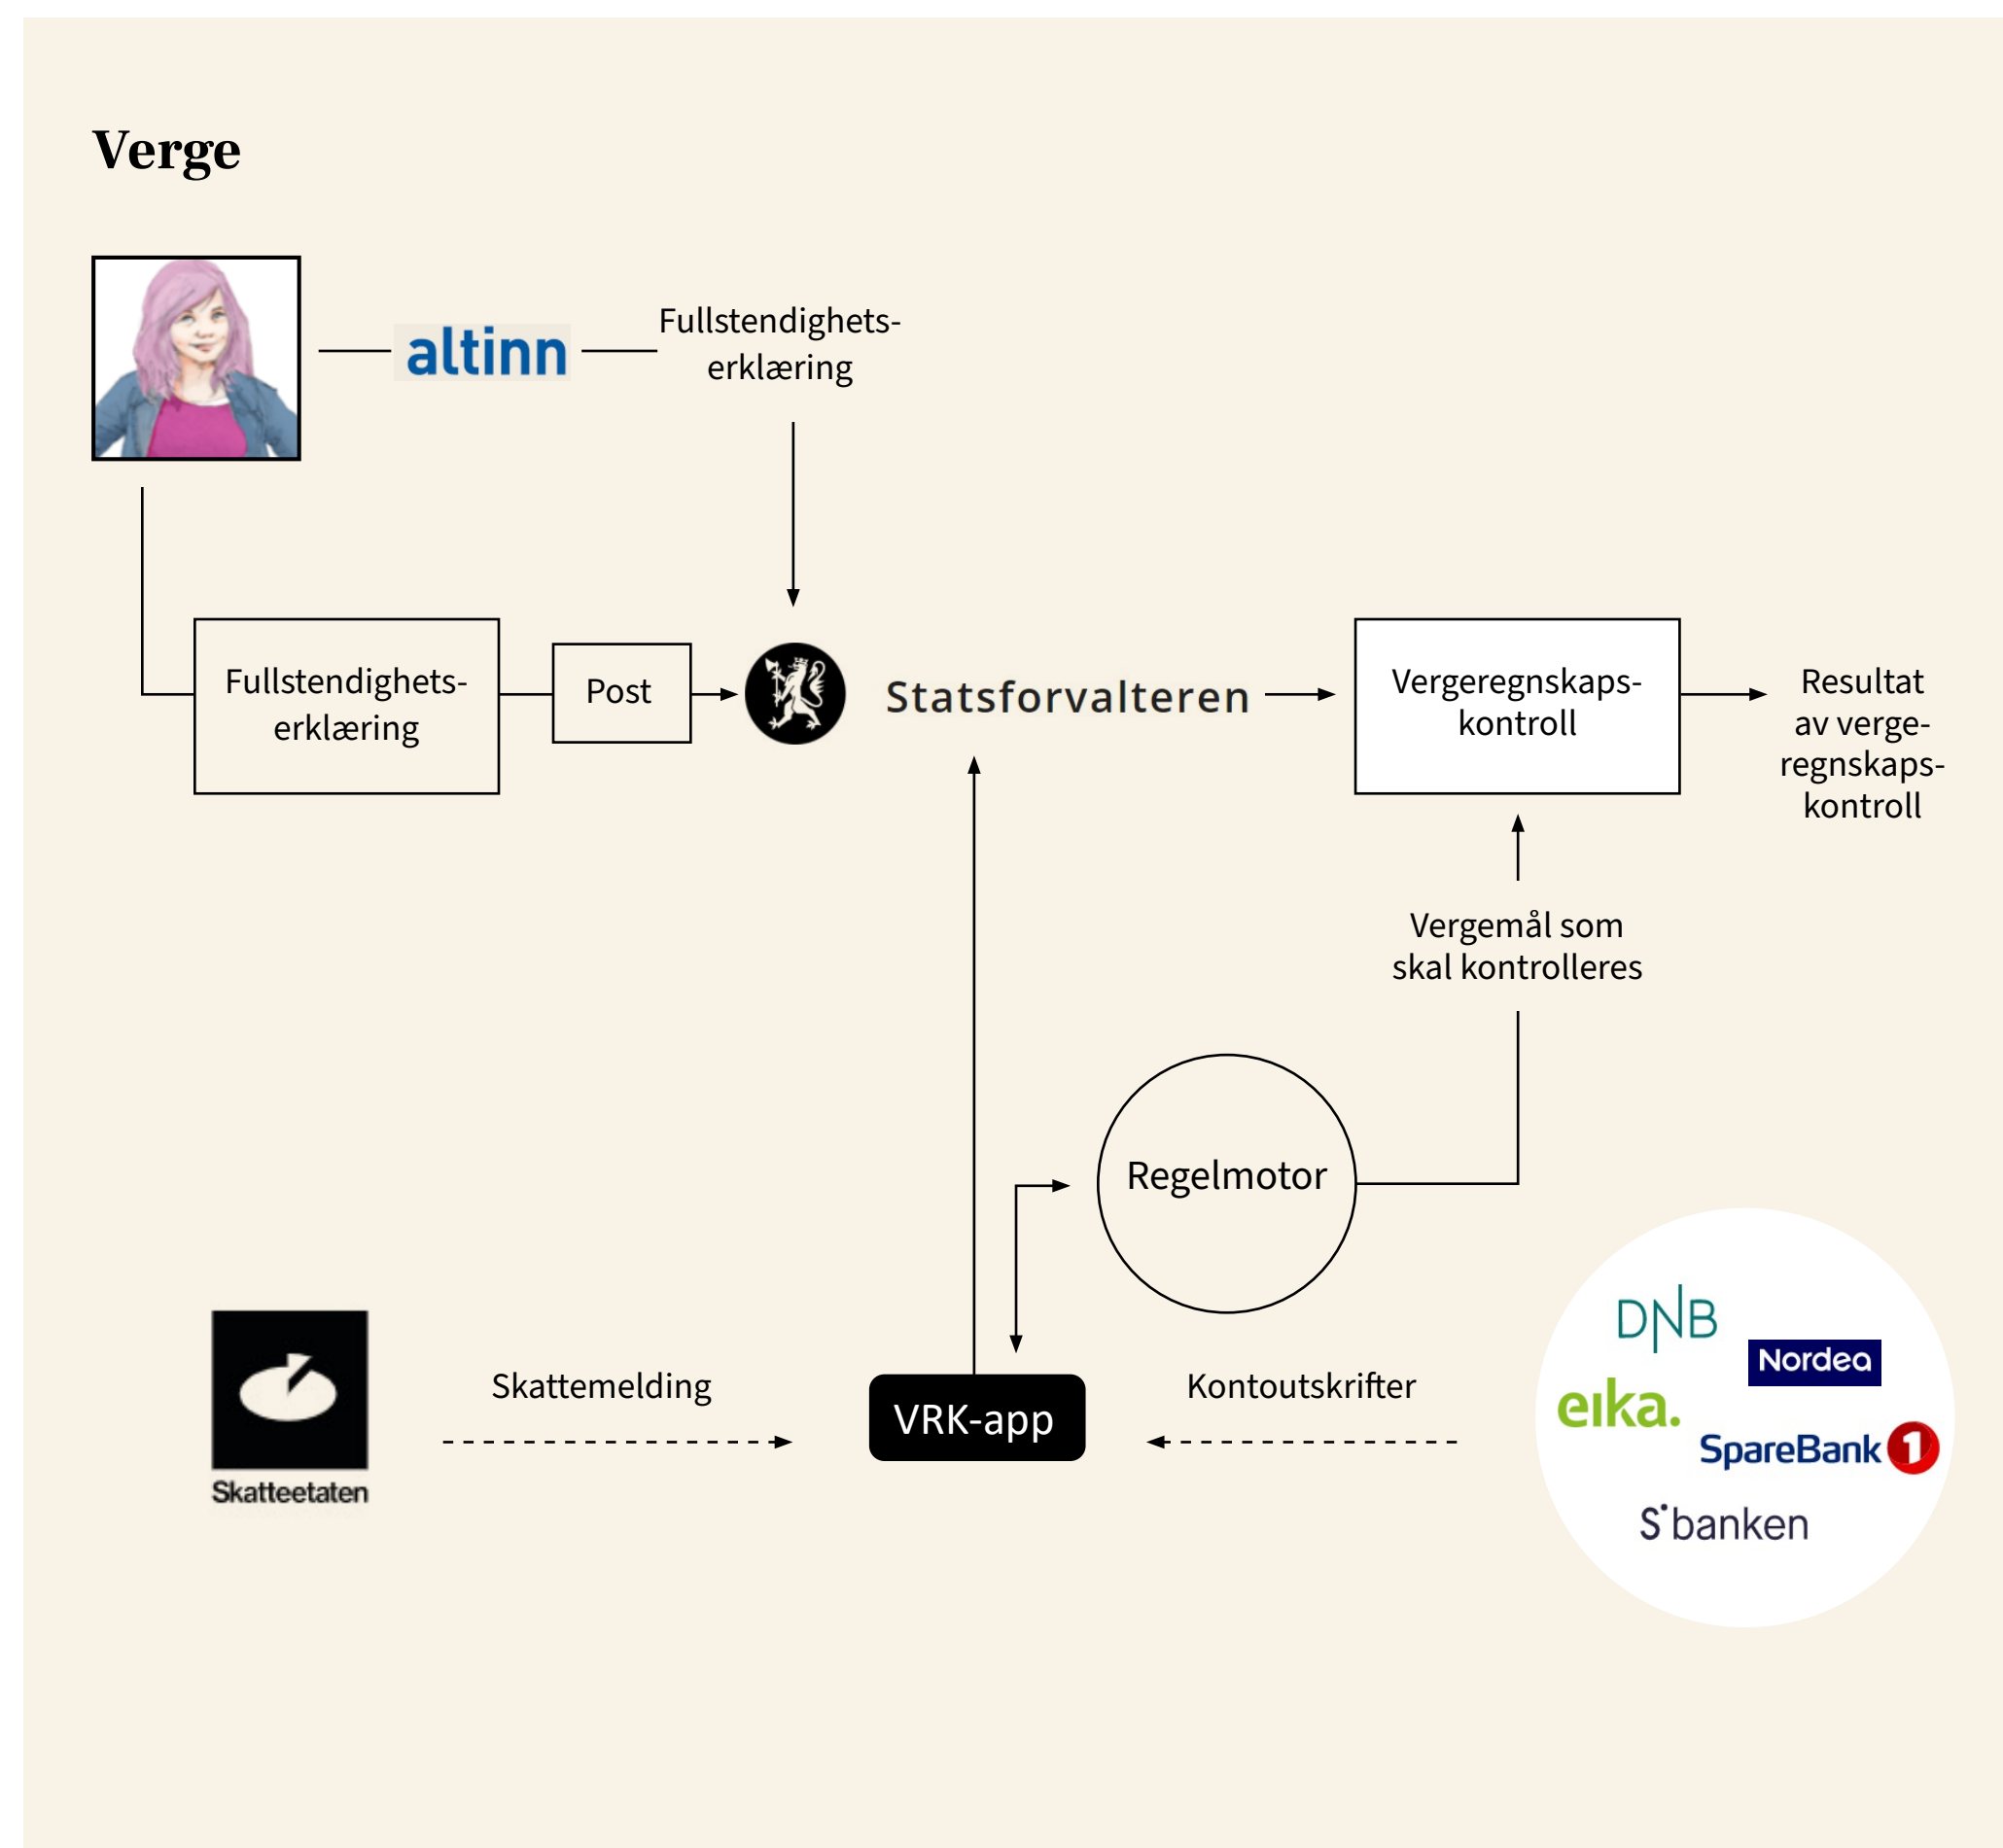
Verge

altinn

Fullstendighets-erklæring

Fullstendighets-erklæring

Post

Statsforvalteren

Vergeregnskaps-kontroll

Resultat av verge-regnskaps-kontroll

Vergemål som skal kontrolleres

Regelmotor

Skatteetaten

Skattemelding

VRK-app

Kontoutskrifter

DNB

Nordea

eika.

SpareBank 1

S banken